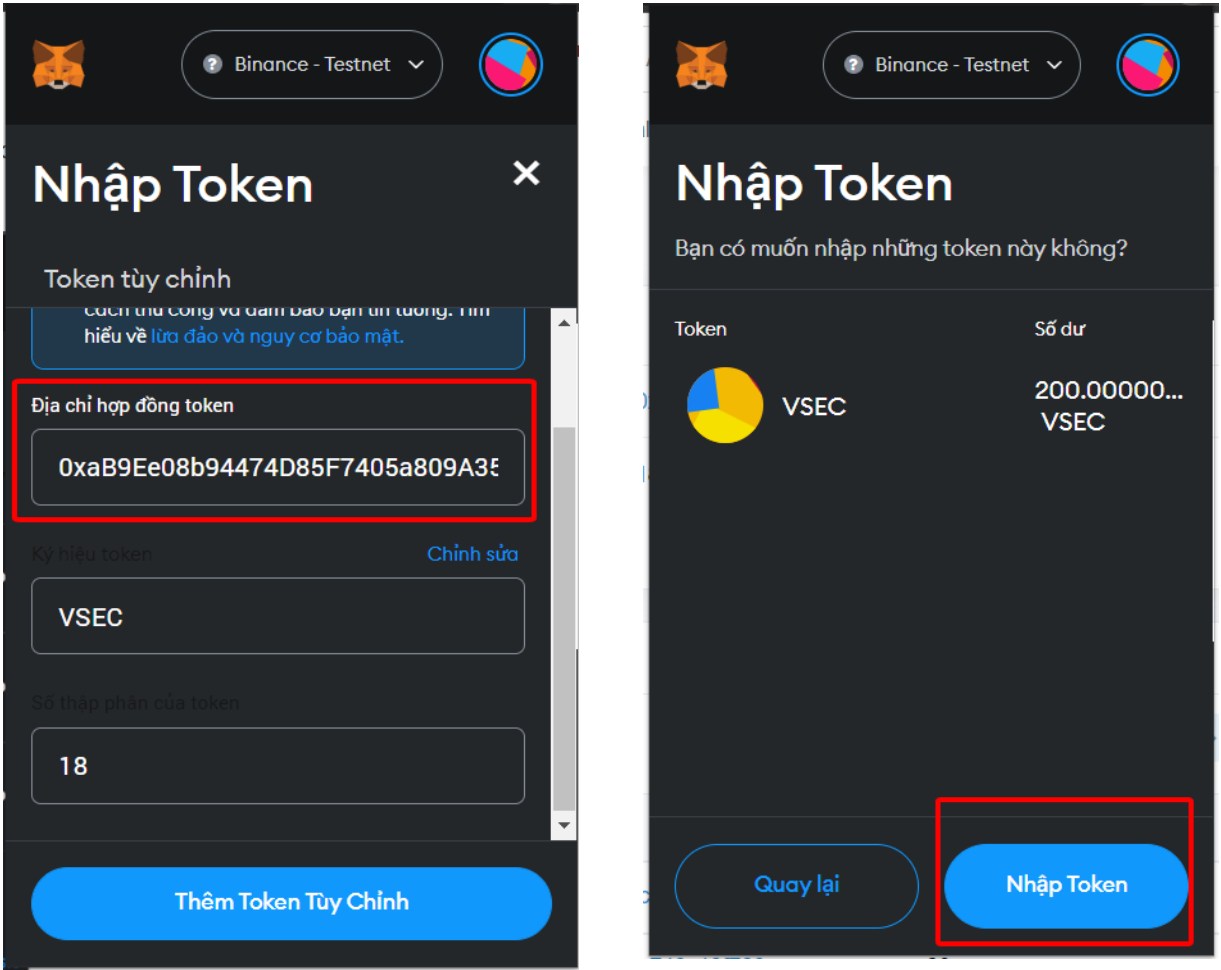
Binance - Testnet

Nhập Token

Token tùy chỉnh

cách thủ công và đảm bảo bạn tin tưởng. Tìm hiểu về lừa đảo và nguy cơ bảo mật.

Địa chỉ hợp đồng token

0xaB9Ee08b94474D85F7405a809A35

Ký hiệu token

Chỉnh sửa

VSEC

Số thập phân của token

18

Thêm Token Tùy Chỉnh

Binance - Testnet

Nhập Token

Bạn có muốn nhập những token này không?

Token

Số dư

VSEC

200.00000...
VSEC

Quay lại

Nhập Token